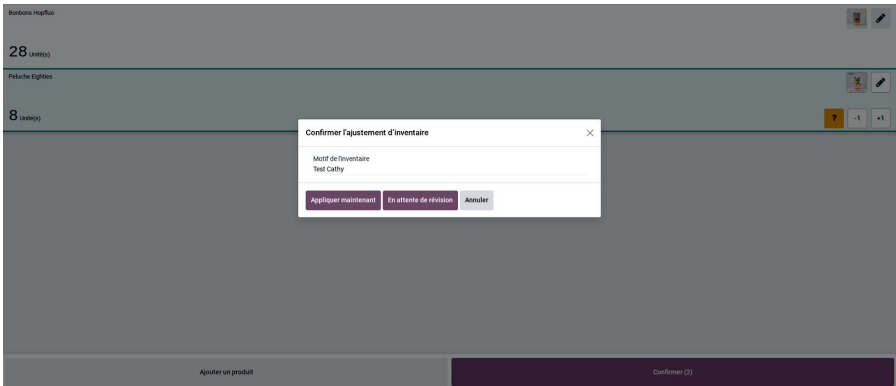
Bonbons Hopfluo

28 Unité(s)

Peluche Eighties

8 Unité(s)

? -1 +1

Confirmer l'ajustement d'inventaire

×

Motif de l'inventaire
Test Cathy

Appliquer maintenant En attente de révision Annuler

Ajouter un produit

Confirmer (2)